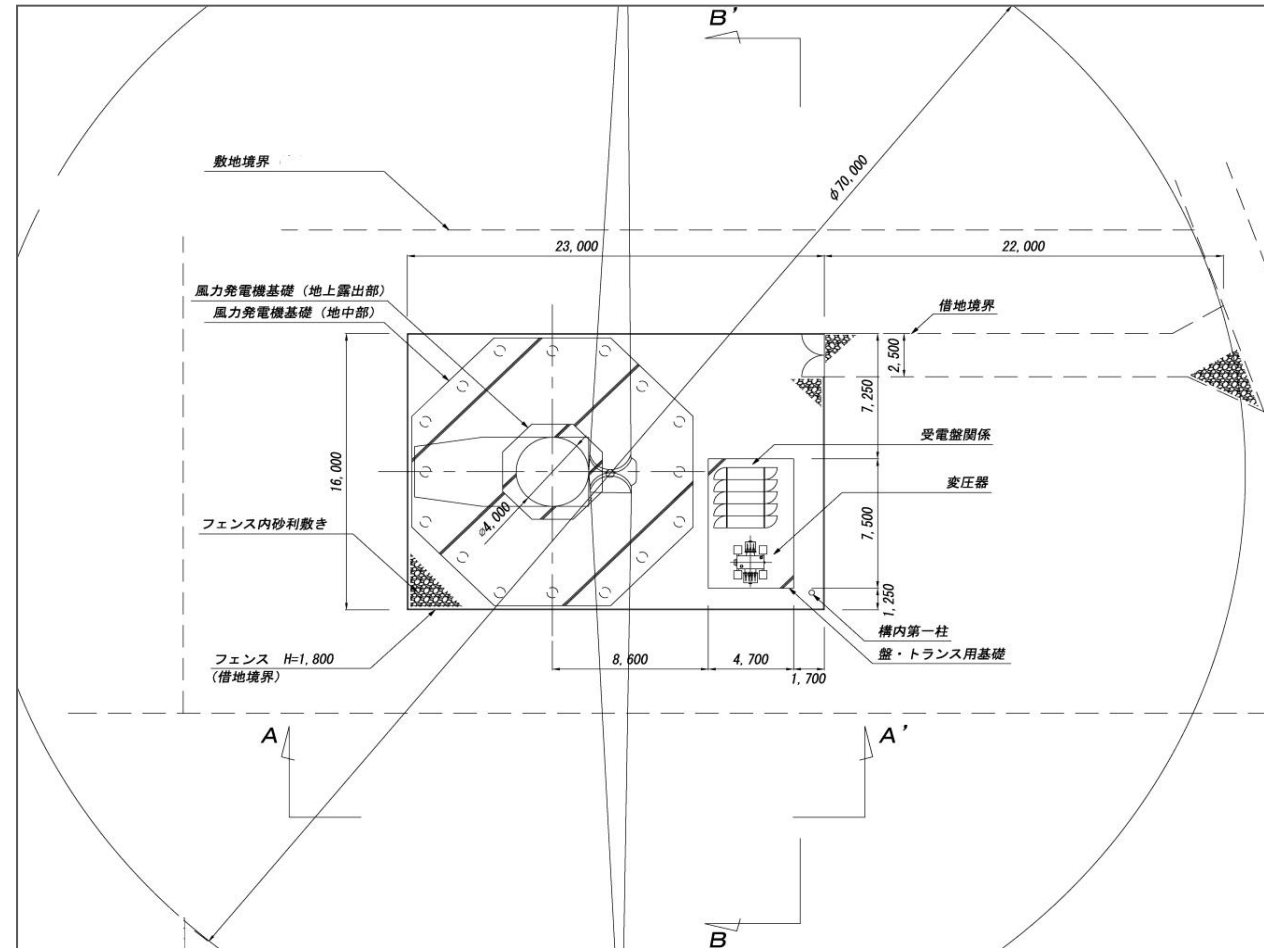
B'

敷地境界

φ70,000

23,000

22,000

風力発電機基礎（地上露出部）

風力発電機基礎（地中部）

借地境界

2,500

7,250

16,000

受電盤関係

変圧器

φ4,000

7,500

フェンス内砂利敷き

1,250

構内第一柱

盤・トランス用基礎

フェンス H=1,800
(借地境界)

8,600

4,700

1,700

A

A'

B